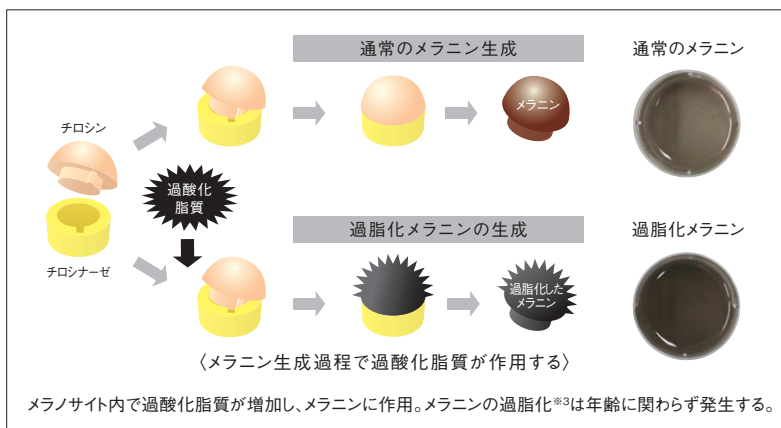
通常のメラニン生成

通常のメラニン

チロシン

メラニン

過酸化脂質

チロシナーゼ

過脂化メラニンの生成

過脂化メラニン

過脂化したメラニン

〈メラニン生成過程で過酸化脂質が作用する〉

メラノサイト内で過酸化脂質が増加し、メラニンに作用。メラニンの過脂化$^{※3}$は年齢に関わらず発生する。